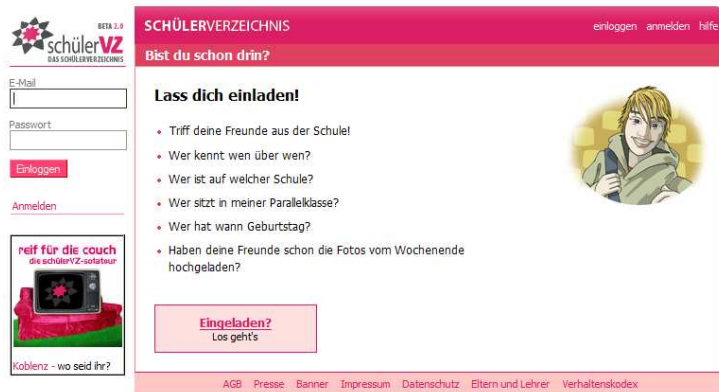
BETA 2.0
schülerVZ
DAS SCHÜLERVERZEICHNIS

E-Mail

Passwort

Einloggen

Anmelden

reif für die couch
die schülerVZ-sofatour

Koblenz - wo seid ihr?

SCHÜLERVERZEICHNIS

einloggen anmelden hilfe

Bist du schon drin?

Lass dich einladen!

- Triff deine Freunde aus der Schule!
- Wer kennt wen über wen?
- Wer ist auf welcher Schule?
- Wer sitzt in meiner Parallelklasse?
- Wer hat wann Geburtstag?
- Haben deine Freunde schon die Fotos vom Wochenende hochgeladen?

Eingeladen?
Los geht's

AGB Presse Banner Impressum Datenschutz Eltern und Lehrer Verhaltenskodex